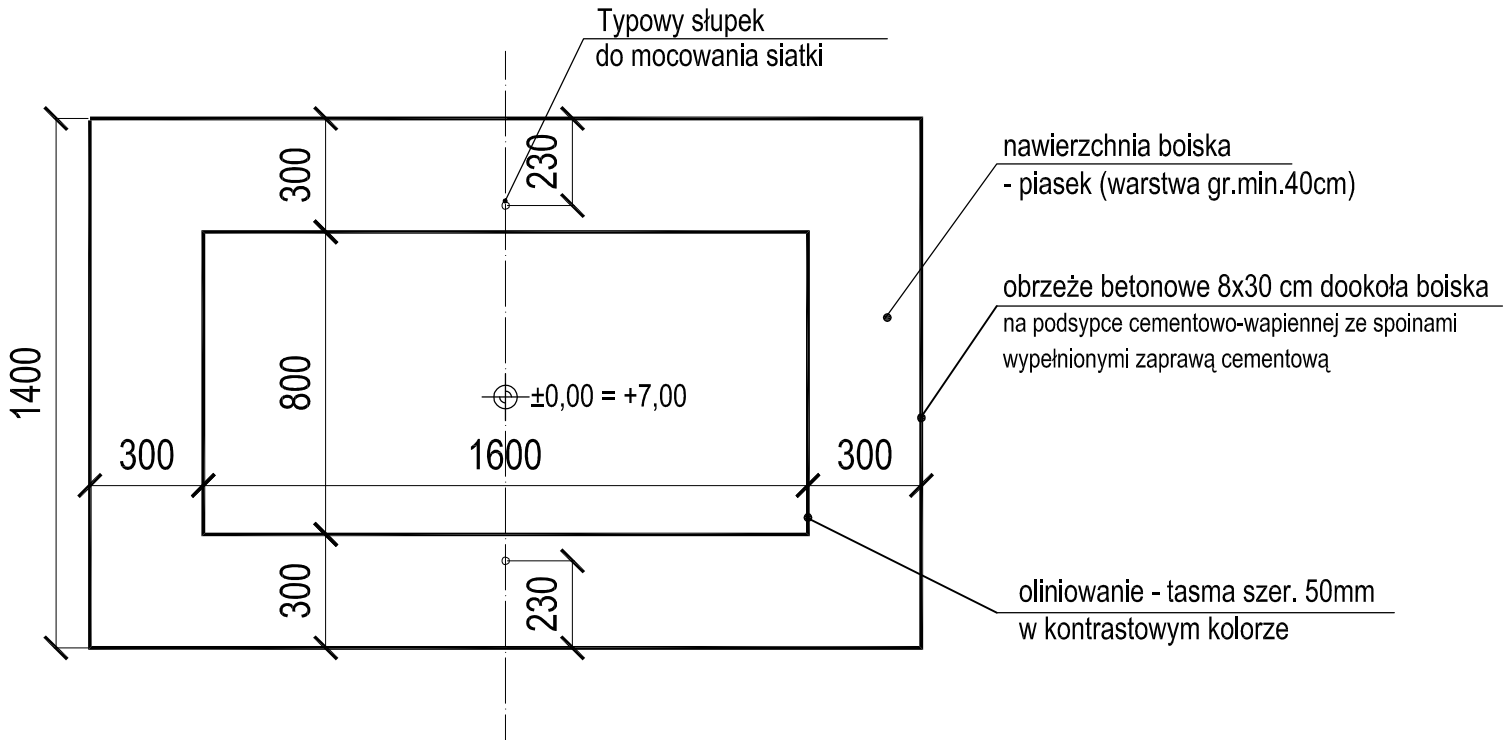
Typowy słupek
do mocowania siatki

300

230

nawierzchnia boiska
- piasek (warstwa gr.min.40cm)

obrzeże betonowe 8x30 cm dookoła boiska
na podsypce cementowo-wapiennej ze spoinami wypełnionymi zaprawą cementową

1400

800

±0,00 = +7,00

300

1600

300

300

230

oliniowanie - tasma szer. 50mm
w kontrastowym kolorze